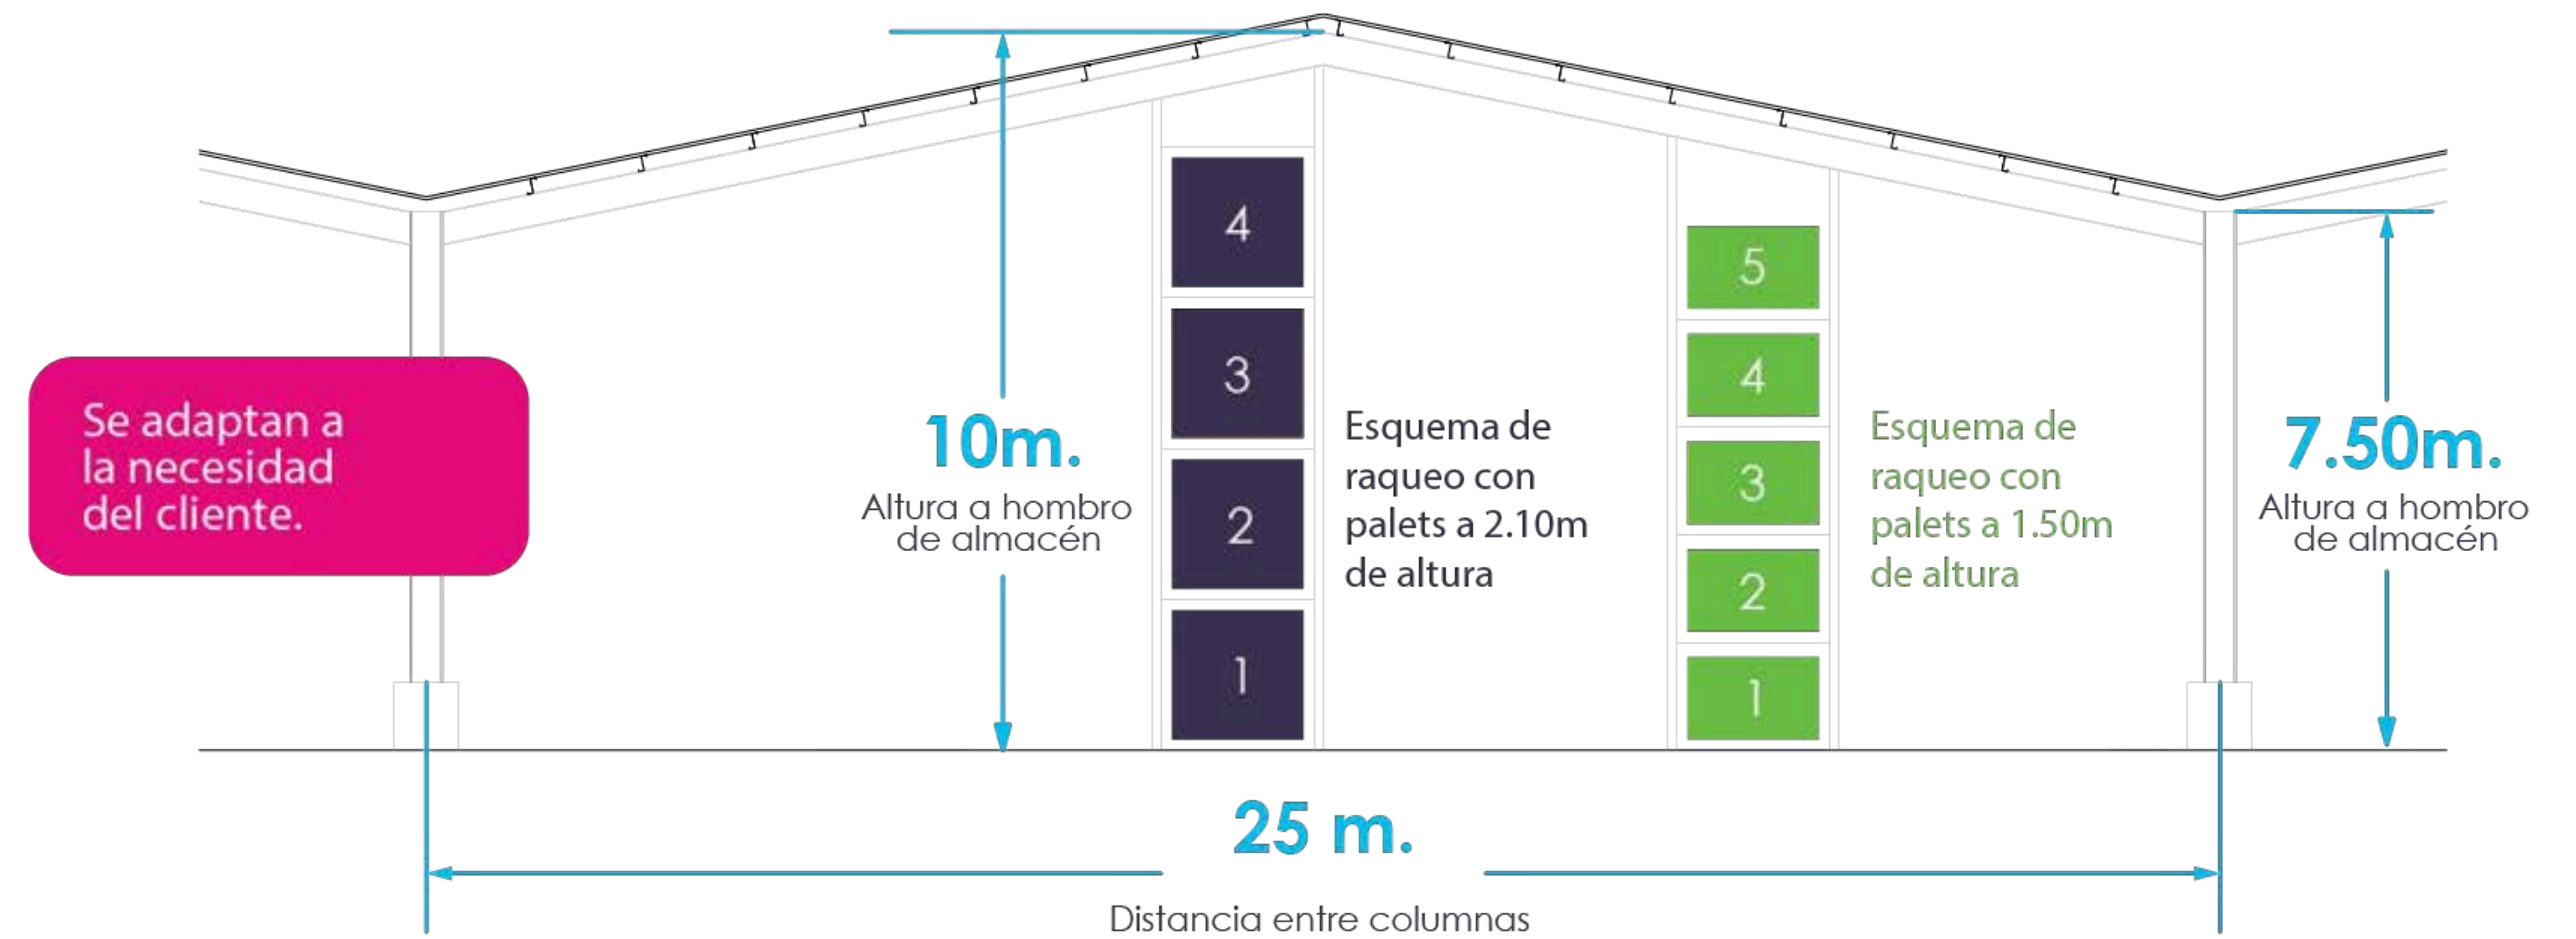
Se adaptan a la necesidad del cliente.

10m.
Altura a hombro de almacén

4
3
2
1

Esquema de raqueo con palets a 2.10m de altura

5
4
3
2
1

Esquema de raqueo con palets a 1.50m de altura

7.50m.
Altura a hombro de almacén

25 m.
Distancia entre columnas